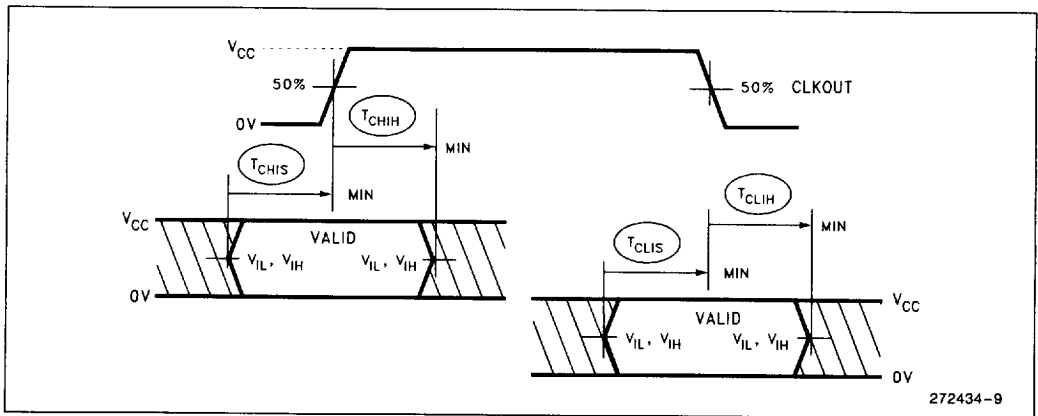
$V_{CC}$

50%

0V

$T_{CHIH}$

50% CLKOUT

$T_{CHIS}$

MIN

MIN

$T_{CLIH}$

$V_{CC}$

VALID

$V_{IL}$, $V_{IH}$ $V_{IL}$, $V_{IH}$

0V

$T_{CLIS}$

MIN

MIN

$V_{CC}$

VALID

$V_{IL}$, $V_{IH}$ $V_{IL}$, $V_{IH}$

0V

272434–9